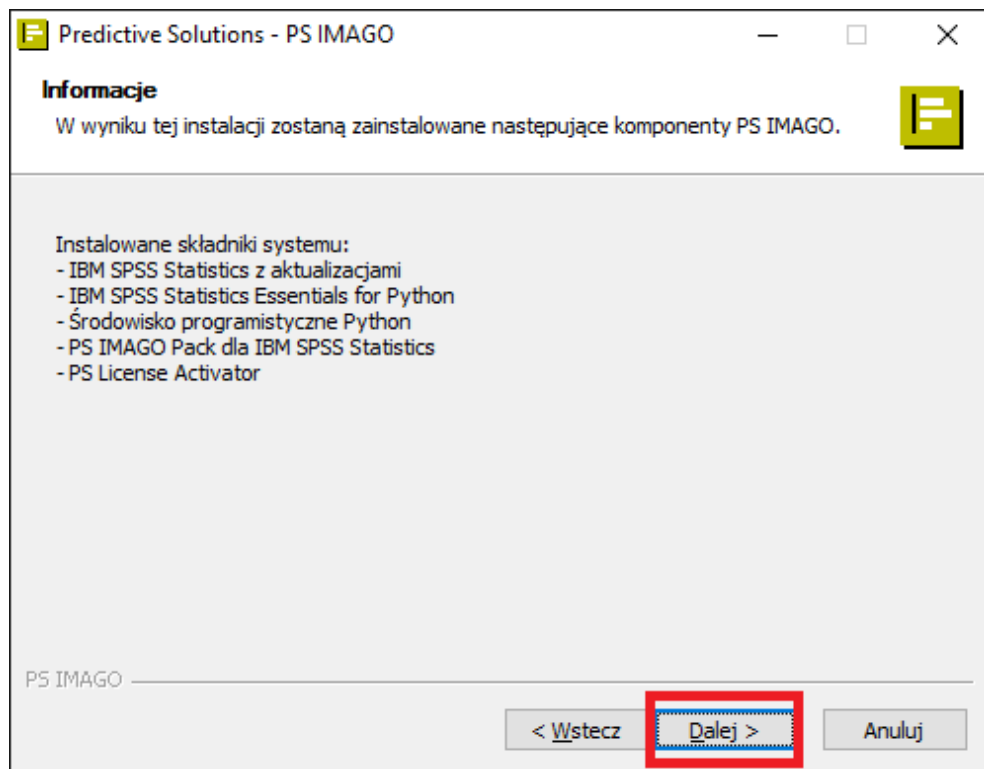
Predictive Solutions - PS IMAGO

Informacje

W wyniku tej instalacji zostaną zainstalowane następujące komponenty PS IMAGO.

Instalowane składniki systemu:
- IBM SPSS Statistics z aktualizacjami
- IBM SPSS Statistics Essentials for Python
- Środowisko programistyczne Python
- PS IMAGO Pack dla IBM SPSS Statistics
- PS License Activator

PS IMAGO

< Wstecz

Dalej >

Anuluj